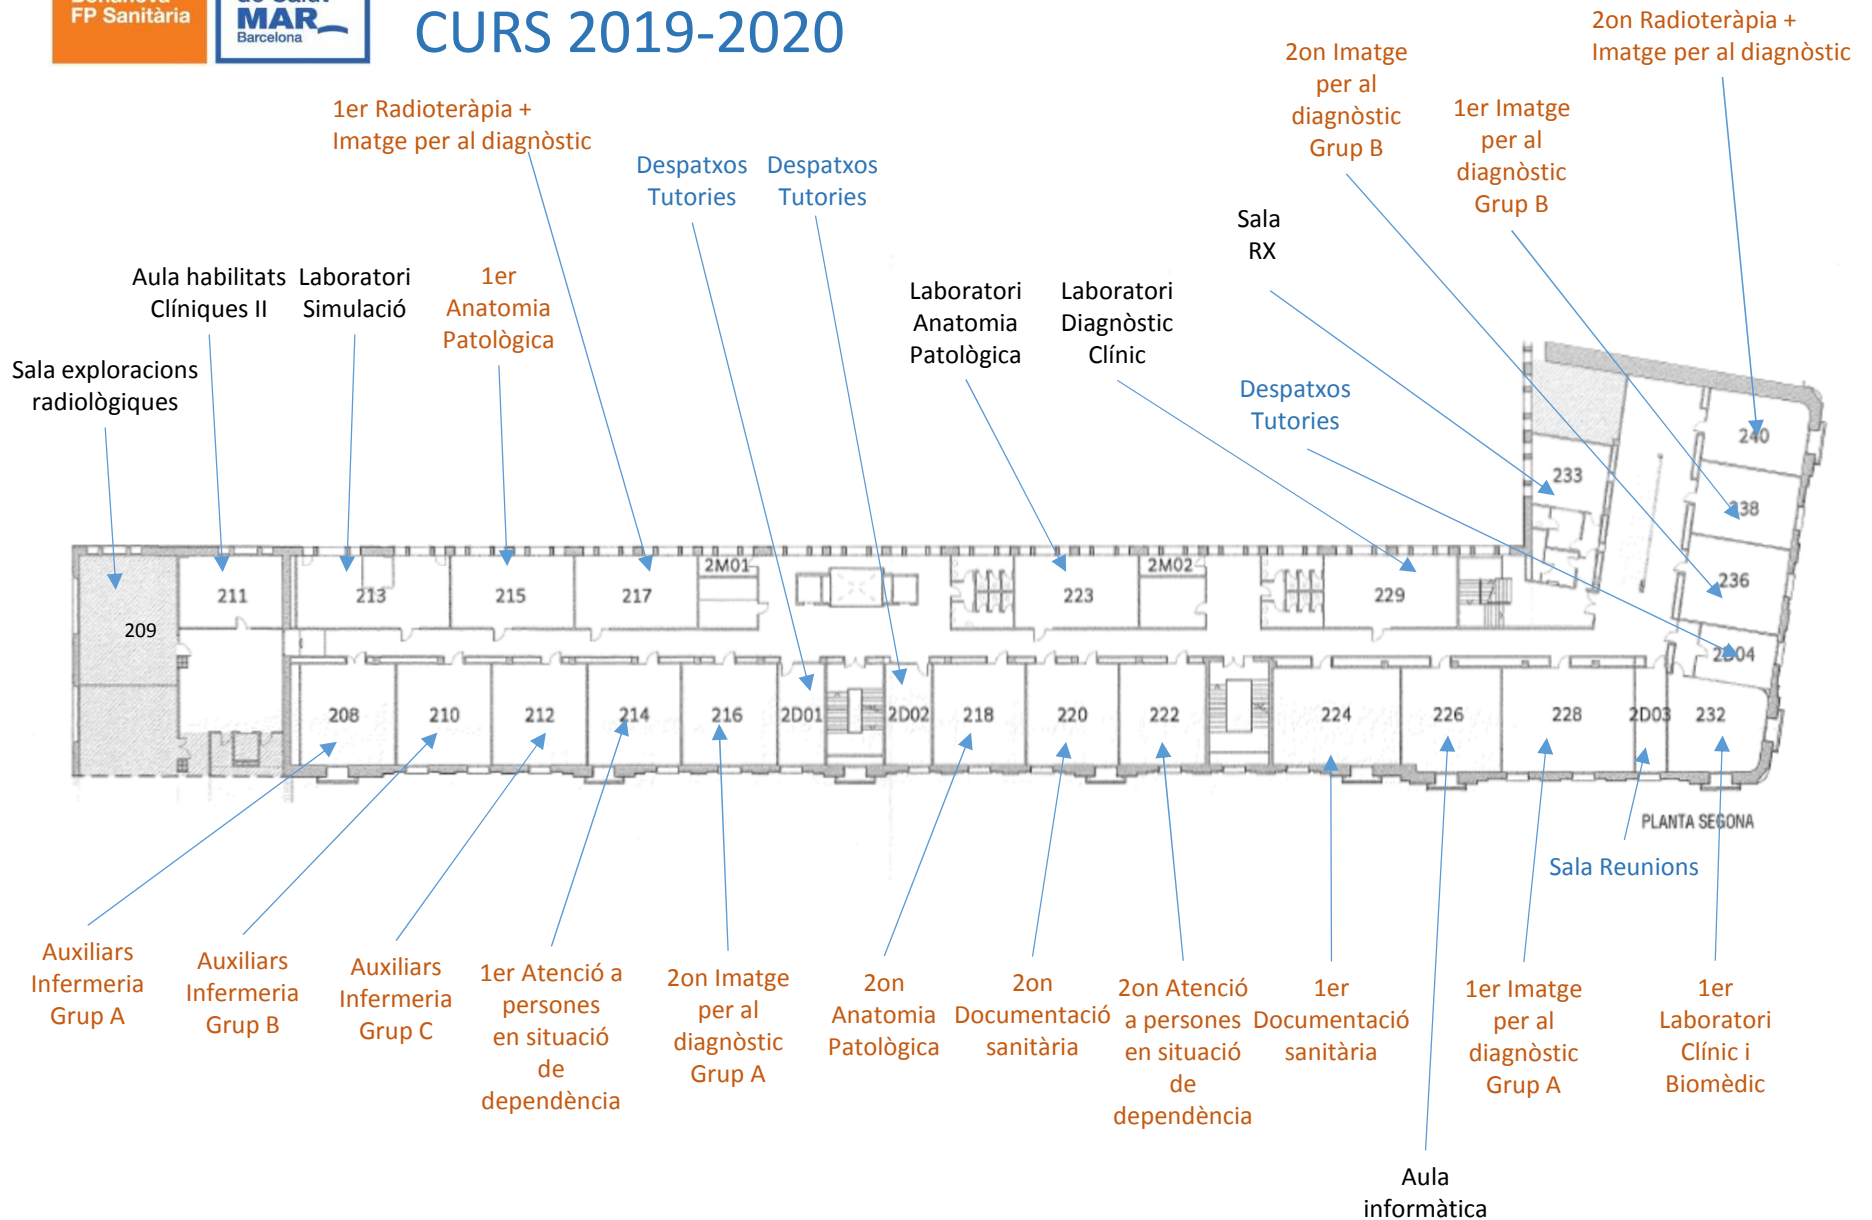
FP Sanitària
MAR
Barcelona
CURS 2019-2020

2on Radioteràpia + Imatge per al diagnòstic

2on Imatge per al diagnòstic Grup B

1er Imatge per al diagnòstic Grup B

1er Radioteràpia + Imatge per al diagnòstic

Despatxos Tutories

Despatxos Tutories

Sala RX

Aula habilitats Clíniques II

Laboratori Simulació

1er Anatomia Patològica

Laboratori Anatomia Patològica

Laboratori Diagnòstic Clínic

Despatxos Tutories

Sala exploracions radiològiques

240
233
238
236
2D04
209
211
213
215
217
2M01
223
2M02
229
208
210
212
214
216
2D01
2D02
218
220
222
224
226
228
2D03
232

PLANTA SEGONA

Sala Reunions

Auxiliars Infermeria Grup A

Auxiliars Infermeria Grup B

Auxiliars Infermeria Grup C

1er Atenció a persones en situació de dependència

2on Imatge per al diagnòstic Grup A

2on Anatomia Patològica

2on Documentació sanitària

2on Atenció a persones en situació de dependència

1er Documentació sanitària

1er Imatge per al diagnòstic Grup A

1er Laboratori Clínic i Biomèdic

Aula informàtica